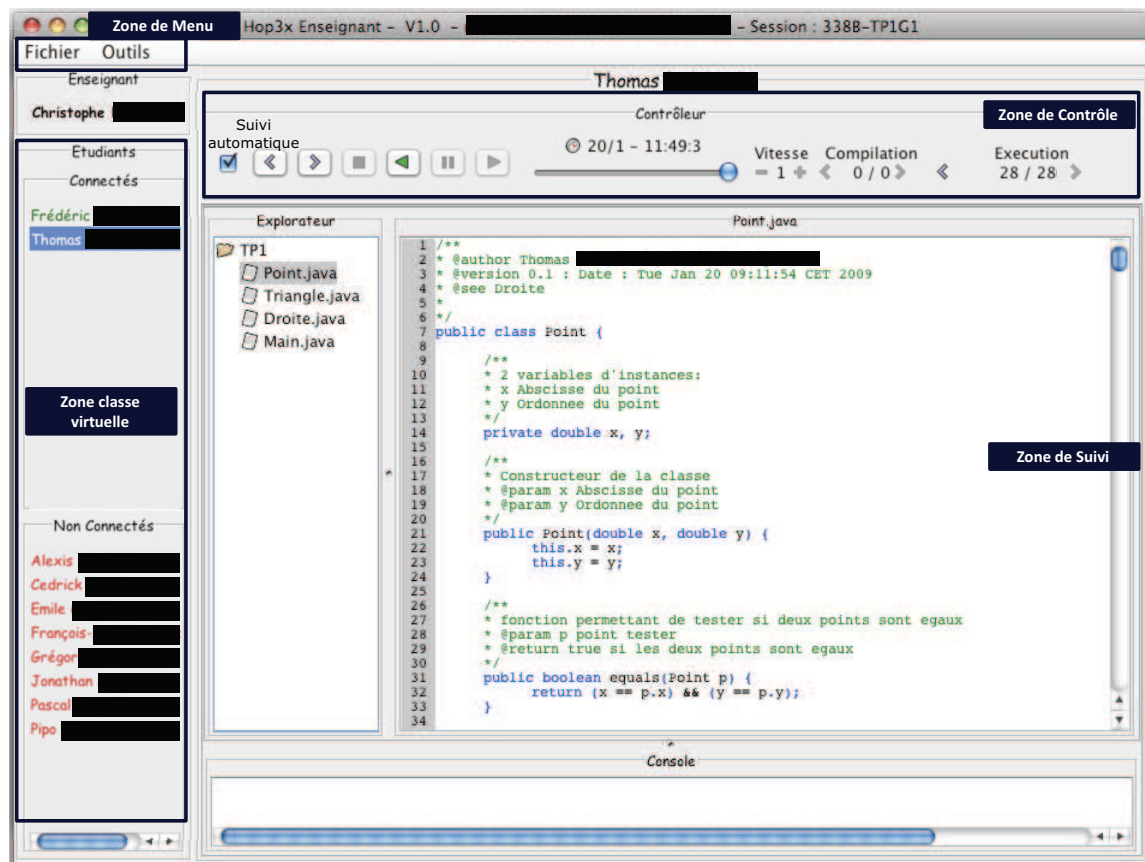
Zone de Menu

Hop3x Enseignant – V1.0 – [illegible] – Session : 338B-TP1G1

Fichier Outils

Enseignant

Christophe

Etudiants

Connectés

Frédéric

Thomas

Zone classe virtuelle

Non Connectés

Alexis

Cedrick

Emile

François-

Grégor

Jonathan

Pascal

Pipo

Thomas

Contrôleur

Zone de Contrôle

Suivi automatique

20/1 – 11:49:3

Vitesse
– 1 +

Compilation
0 / 0

Execution
28 / 28

Explorateur

TP1
Point.java
Triangle.java
Droite.java
Main.java

Point.java

```
1 /**
2 * @author Thomas
3 * @version 0.1 : Date : Tue Jan 20 09:11:54 CET 2009
4 * @see Droite
5 *
6 */
7 public class Point {
8
9 /**
10 * 2 variables d'instances:
11 * x Abscisse du point
12 * y Ordonnee du point
13 */
14 private double x, y;
15
16 /**
17 * Constructeur de la classe
18 * @param x Abscisse du point
19 * @param y Ordonnee du point
20 */
21 public Point(double x, double y) {
22 this.x = x;
23 this.y = y;
24 }
25
26 /**
27 * fonction permettant de tester si deux points sont egaux
28 * @param p point tester
29 * @return true si les deux points sont egaux
30 */
31 public boolean equals(Point p) {
32 return (x == p.x) && (y == p.y);
33 }
34
```

Zone de Suivi

Console